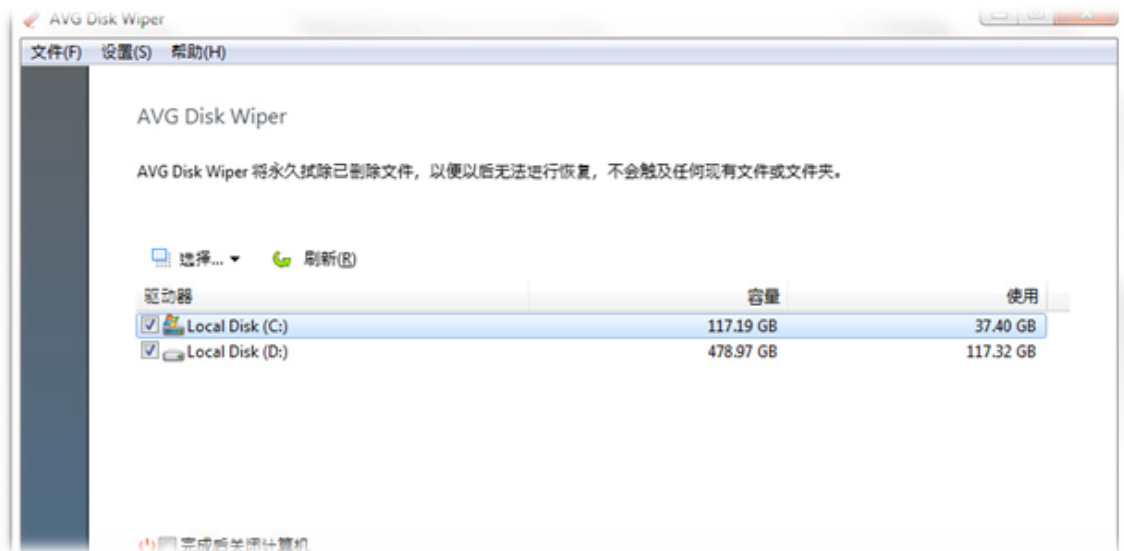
AVG Disk Wiper

文件(F) 设置(S) 帮助(H)

AVG Disk Wiper

AVG Disk Wiper 将永久拭除已删除文件，以便以后无法进行恢复，不会触及任何现有文件或文件夹。

选择... 刷新(R)

| 驱动器 | 容量 | 使用 |
|---|---|---|
| Local Disk (C:) | 117.19 GB | 37.40 GB |
| Local Disk (D:) | 478.97 GB | 117.32 GB |

完成后关闭计算机